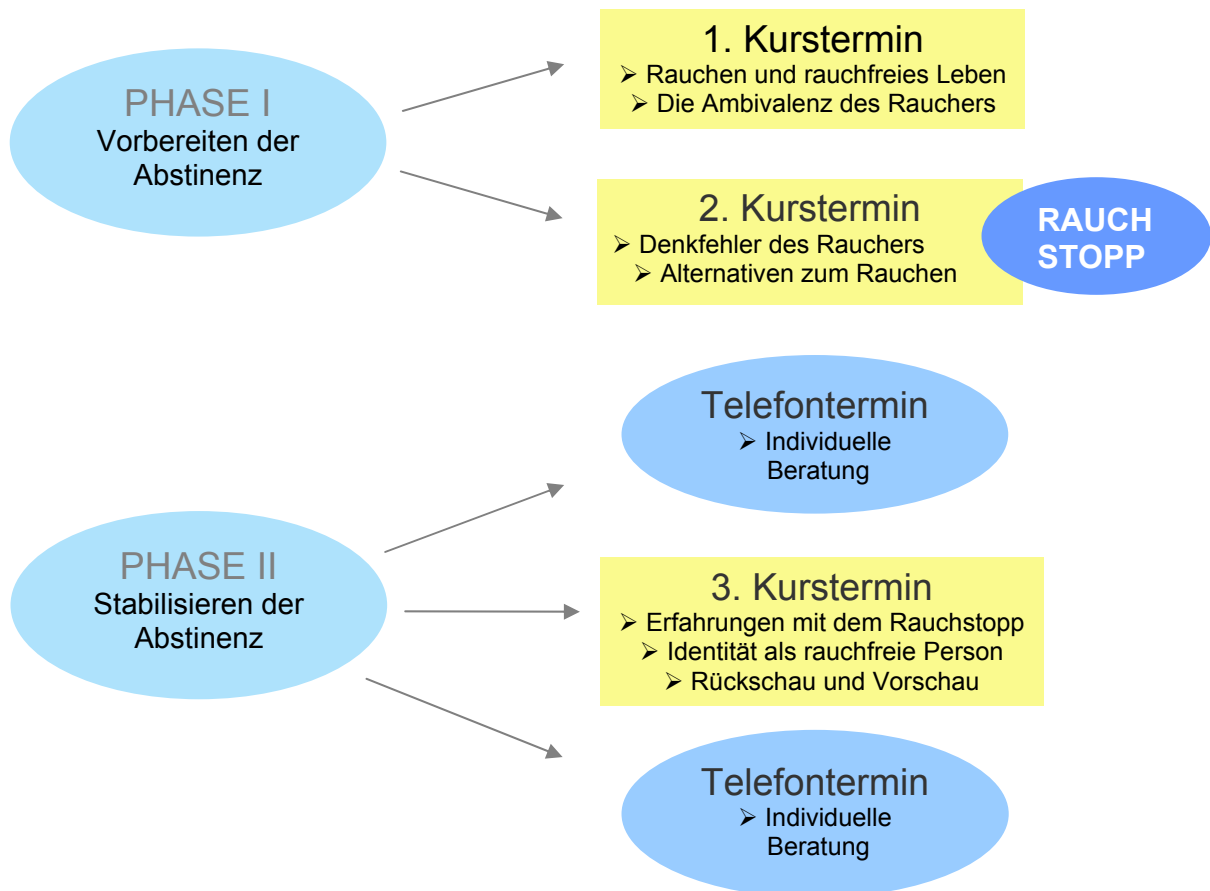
PHASE I
Vorbereiten der Abstinenz

1. Kurstermin
➢ Rauchen und rauchfreies Leben
➢ Die Ambivalenz des Rauchers

2. Kurstermin
➢ Denkfehler des Rauchers
➢ Alternativen zum Rauchen

RAUCH STOPP

Telefontermin
➢ Individuelle Beratung

PHASE II
Stabilisieren der Abstinenz

3. Kurstermin
➢ Erfahrungen mit dem Rauchstopp
➢ Identität als rauchfreie Person
➢ Rückschau und Vorschau

Telefontermin
➢ Individuelle Beratung